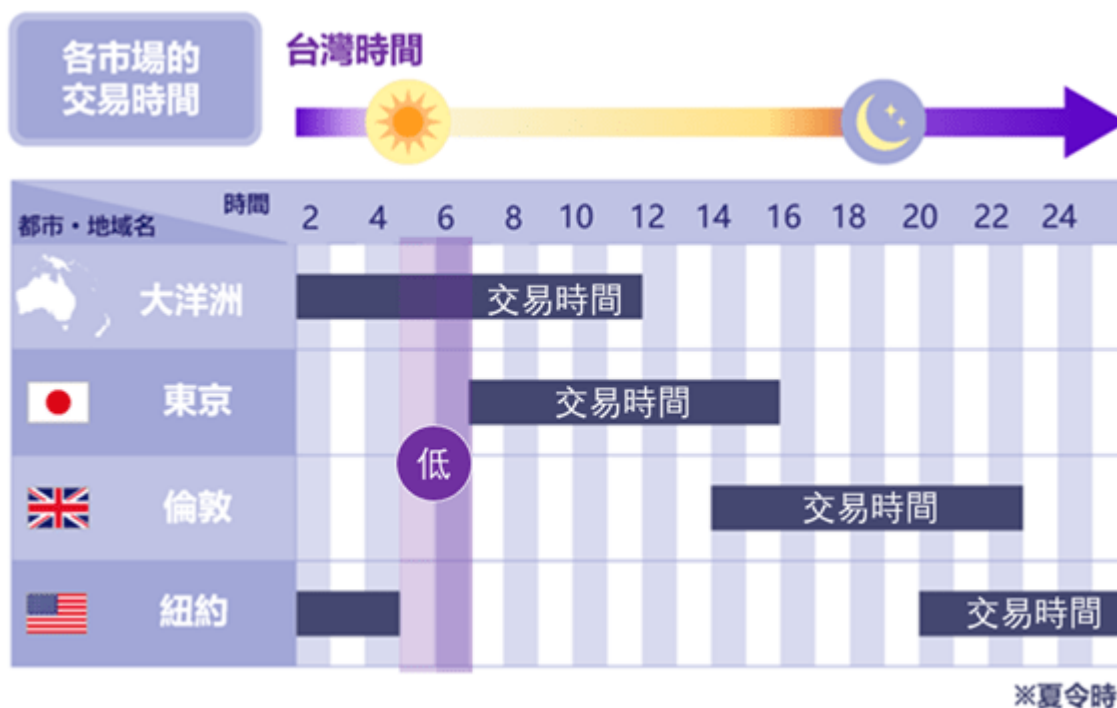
各市場的交易時間

台灣時間

| 都市・地域名 時間 | 2 | 4 | 6 | 8 | 10 | 12 | 14 | 16 | 18 | 20 | 22 | 24 |
|---|---|---|---|---|---|---|---|---|---|---|---|---|
| 大洋洲 | 交易時間 | | | | | | | | | | | |
| 東京 | | | | 交易時間 | | | | | | | | |
| 倫敦 | | | | | | | 交易時間 | | | | | |
| 紐約 | | | | | | | | | | 交易時間 | | |

低

※夏令時